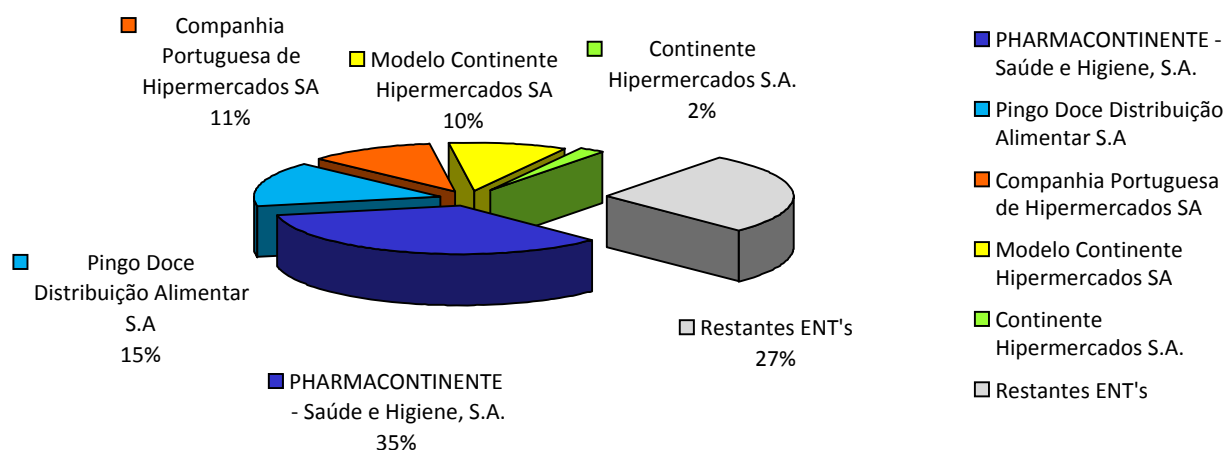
Companhia Portuguesa de Hipermercados SA
11%

Modelo Continente Hipermercados SA
10%

Continente Hipermercados S.A.
2%

Pingo Doce Distribuição Alimentar S.A
15%

Restantes ENT's
27%

PHARMACONTINENTE - Saúde e Higiene, S.A.
35%

PHARMACONTINENTE - Saúde e Higiene, S.A.
Pingo Doce Distribuição Alimentar S.A
Companhia Portuguesa de Hipermercados SA
Modelo Continente Hipermercados SA
Continente Hipermercados S.A.
Restantes ENT's